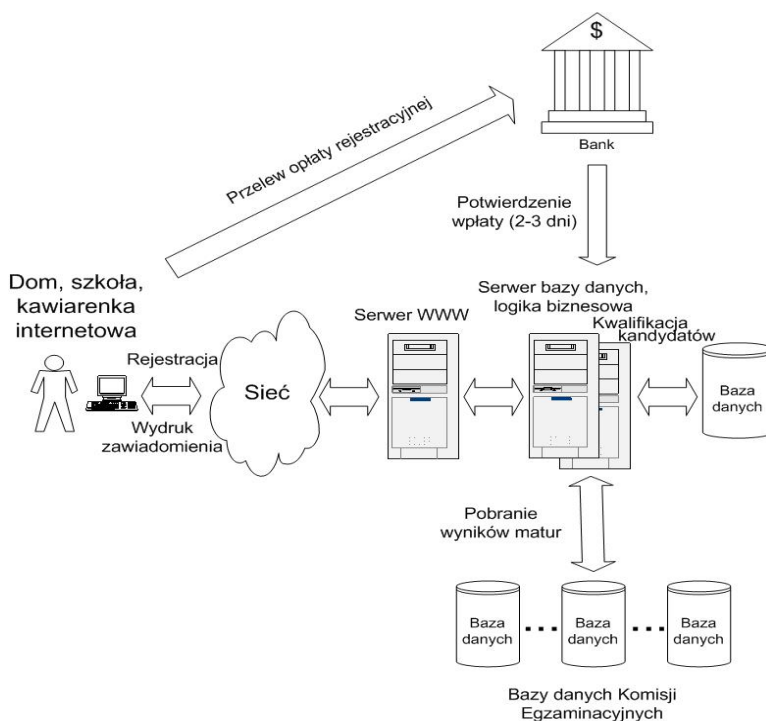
$

Bank

Przelew opłaty rejestracyjnej

Potwierdzenie wpłaty (2-3 dni)

Dom, szkoła, kawiarenka internetowa

Serwer bazy danych, logika biznesowa

Serwer WWW

Kwalifikacja kandydatów

Rejestracja

Sieć

Baza danych

Wydruk zawiadomienia

Pobranie wyników matur

Baza danych

Baza danych

Baza danych

Bazy danych Komisji Egzaminacyjnych